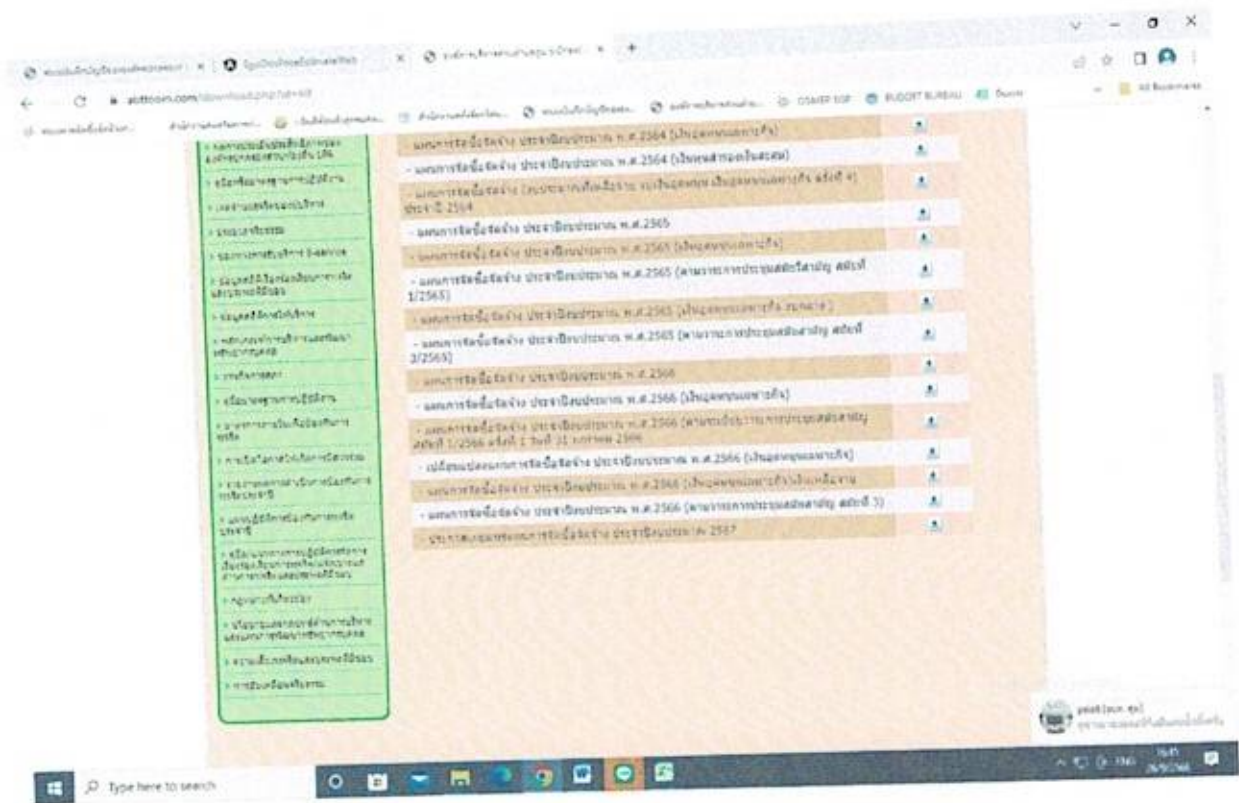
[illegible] × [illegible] × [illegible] × +

abttoom.com/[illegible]

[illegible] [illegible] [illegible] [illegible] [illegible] OSMEP EGP BUDGET BUREAU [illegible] All Bookmarks

- แผนการจัดซื้อจัดจ้าง ประจำปีงบประมาณ พ.ศ.2564 (เงินอุดหนุนเฉพาะกิจ)
- แผนการจัดซื้อจัดจ้าง ประจำปีงบประมาณ พ.ศ.2564 (เงินเหลือจ่ายสะสม)
- แผนการจัดซื้อจัดจ้าง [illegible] ประจำปี 2564
- แผนการจัดซื้อจัดจ้าง ประจำปีงบประมาณ พ.ศ.2565
- แผนการจัดซื้อจัดจ้าง ประจำปีงบประมาณ พ.ศ.2565 (เงินอุดหนุนเฉพาะกิจ)
- แผนการจัดซื้อจัดจ้าง ประจำปีงบประมาณ พ.ศ.2565 (ตามรายงานการประชุมสภาวิสามัญ สมัยที่ 1/2565)
- แผนการจัดซื้อจัดจ้าง ประจำปีงบประมาณ พ.ศ.2565 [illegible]
- แผนการจัดซื้อจัดจ้าง ประจำปีงบประมาณ พ.ศ.2565 (ตามรายงานการประชุมสภาสามัญ สมัยที่ 3/2565)
- แผนการจัดซื้อจัดจ้าง ประจำปีงบประมาณ พ.ศ.2566
- แผนการจัดซื้อจัดจ้าง ประจำปีงบประมาณ พ.ศ.2566 (เงินอุดหนุนเฉพาะกิจ)
- แผนการจัดซื้อจัดจ้าง ประจำปีงบประมาณ พ.ศ.2566 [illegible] สมัยที่ 1/2566 ครั้งที่ 1 วันที่ 21 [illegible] 2566
- เปลี่ยนแปลงแผนการจัดซื้อจัดจ้าง ประจำปีงบประมาณ พ.ศ.2566 (เงินอุดหนุนเฉพาะกิจ)
- แผนการจัดซื้อจัดจ้าง ประจำปีงบประมาณ พ.ศ.2566 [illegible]
- แผนการจัดซื้อจัดจ้าง ประจำปีงบประมาณ พ.ศ.2566 (ตามรายงานการประชุมสภาสามัญ สมัยที่ 3)
- ประกาศเผยแพร่แผนการจัดซื้อจัดจ้าง ประจำปีงบประมาณ พ.ศ. 2567

Type here to search